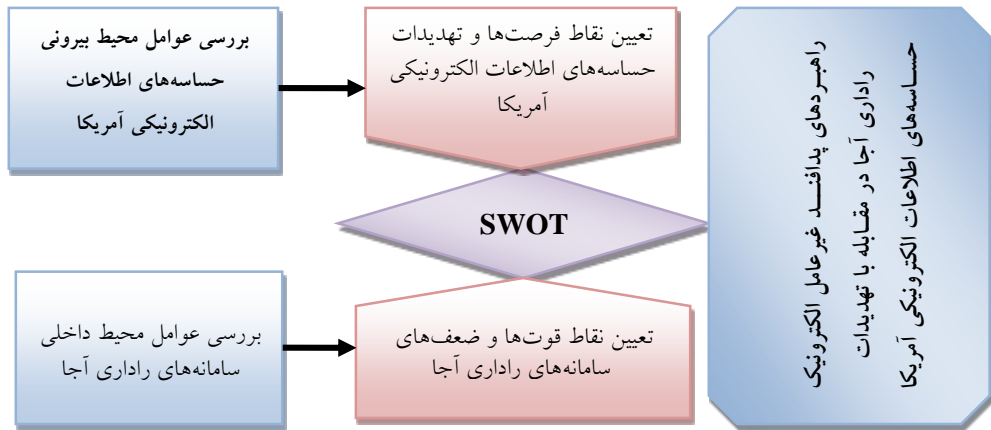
راهبردهای پدافند غیرعامل الکترونیک رادار آجا در مقابله با تهدیدات حساسه‌های اطلاعات الکترونیکی آمریکا

بررسی عوامل محیط بیرونی حساسه‌های اطلاعات الکترونیکی آمریکا

تعیین نقاط فرصت‌ها و تهدیدات حساسه‌های اطلاعات الکترونیکی آمریکا

SWOT

بررسی عوامل محیط داخلی سامانه‌های راداری آجا

تعیین نقاط قوت‌ها و ضعف‌های سامانه‌های راداری آجا